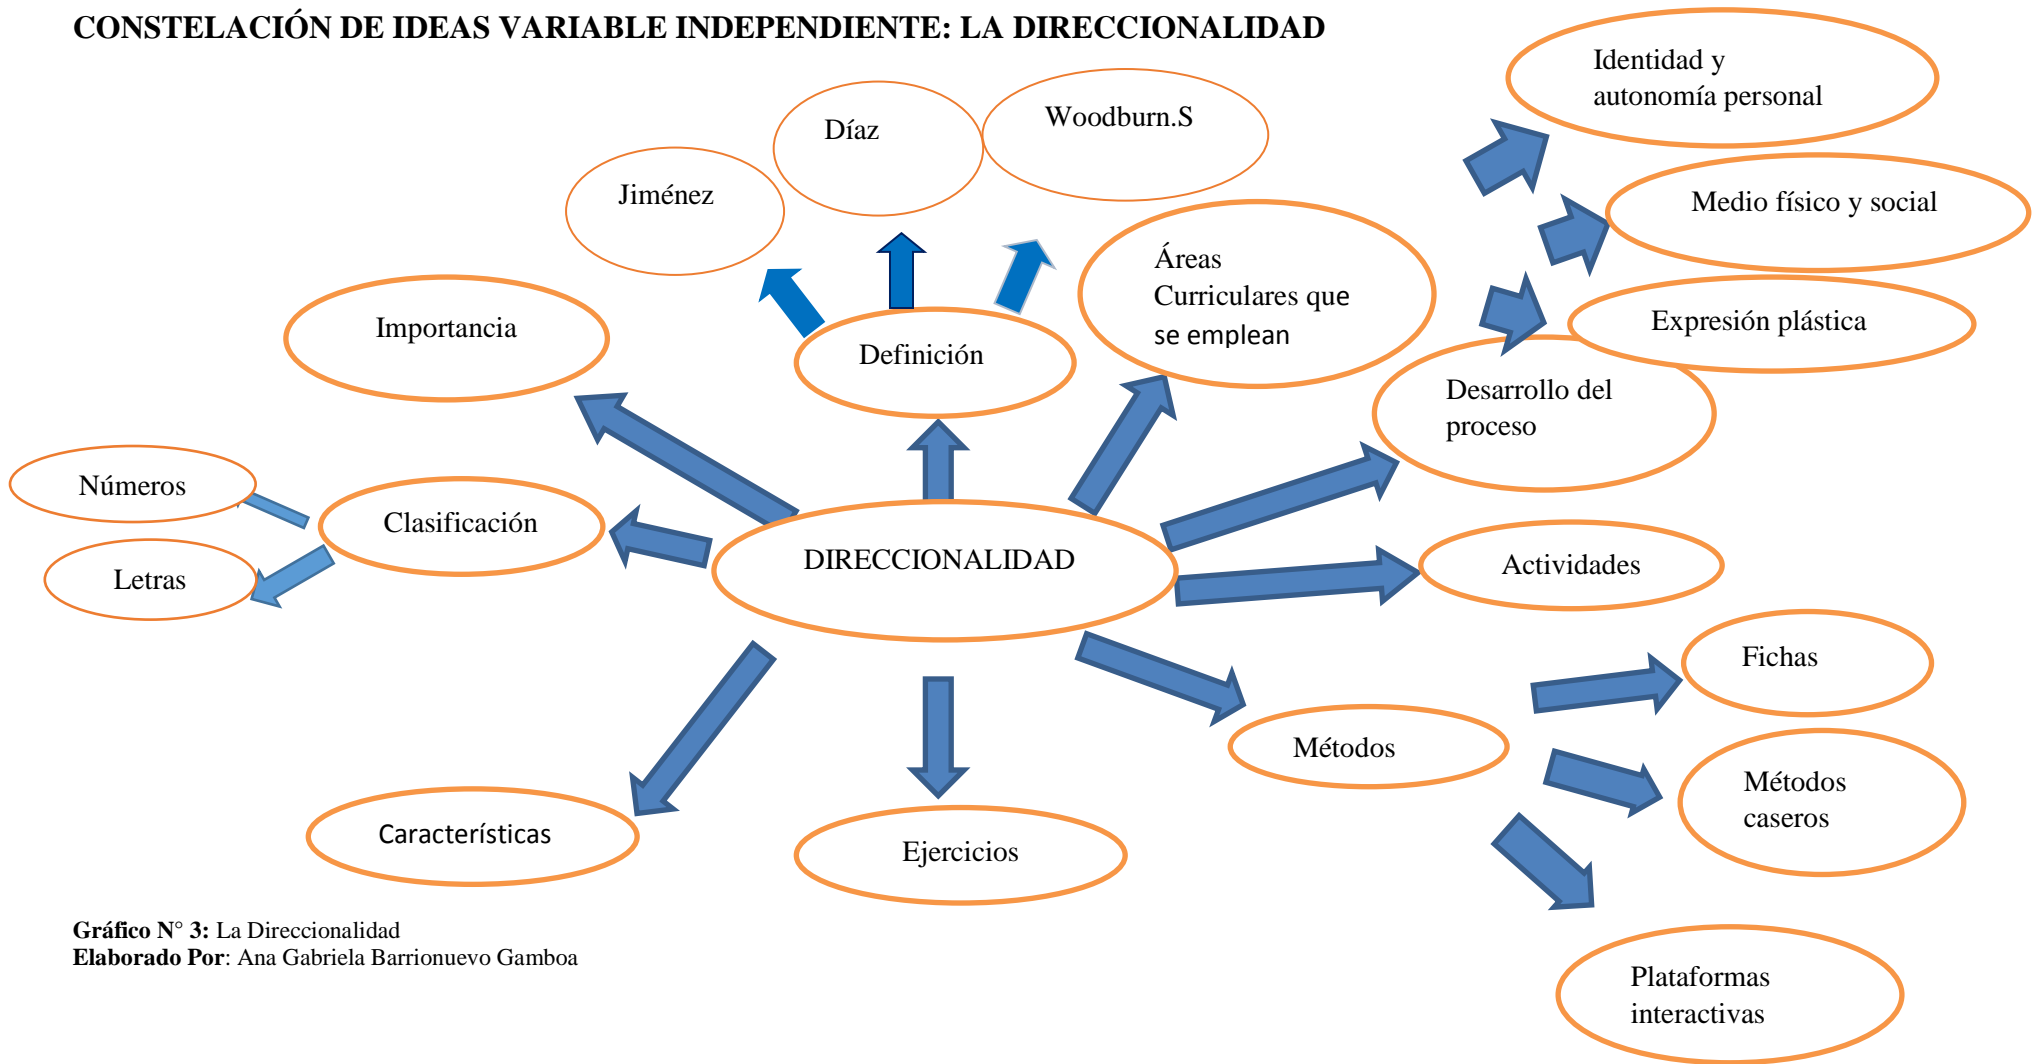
CONSTELACIÓN DE IDEAS VARIABLE INDEPENDIENTE: LA DIRECCIONALIDAD

Identidad y autonomía personal

Díaz

Woodburn.S

Jiménez

Medio físico y social

Áreas Curriculares que se emplean

Expresión plástica

Importancia

Definición

Desarrollo del proceso

Números

Clasificación

Letras

DIRECCIONALIDAD

Actividades

Fichas

Métodos

Métodos caseros

Características

Ejercicios

Plataformas interactivas

**Gráfico N° 3:** La Direccionalidad
**Elaborado Por**: Ana Gabriela Barrionuevo Gamboa